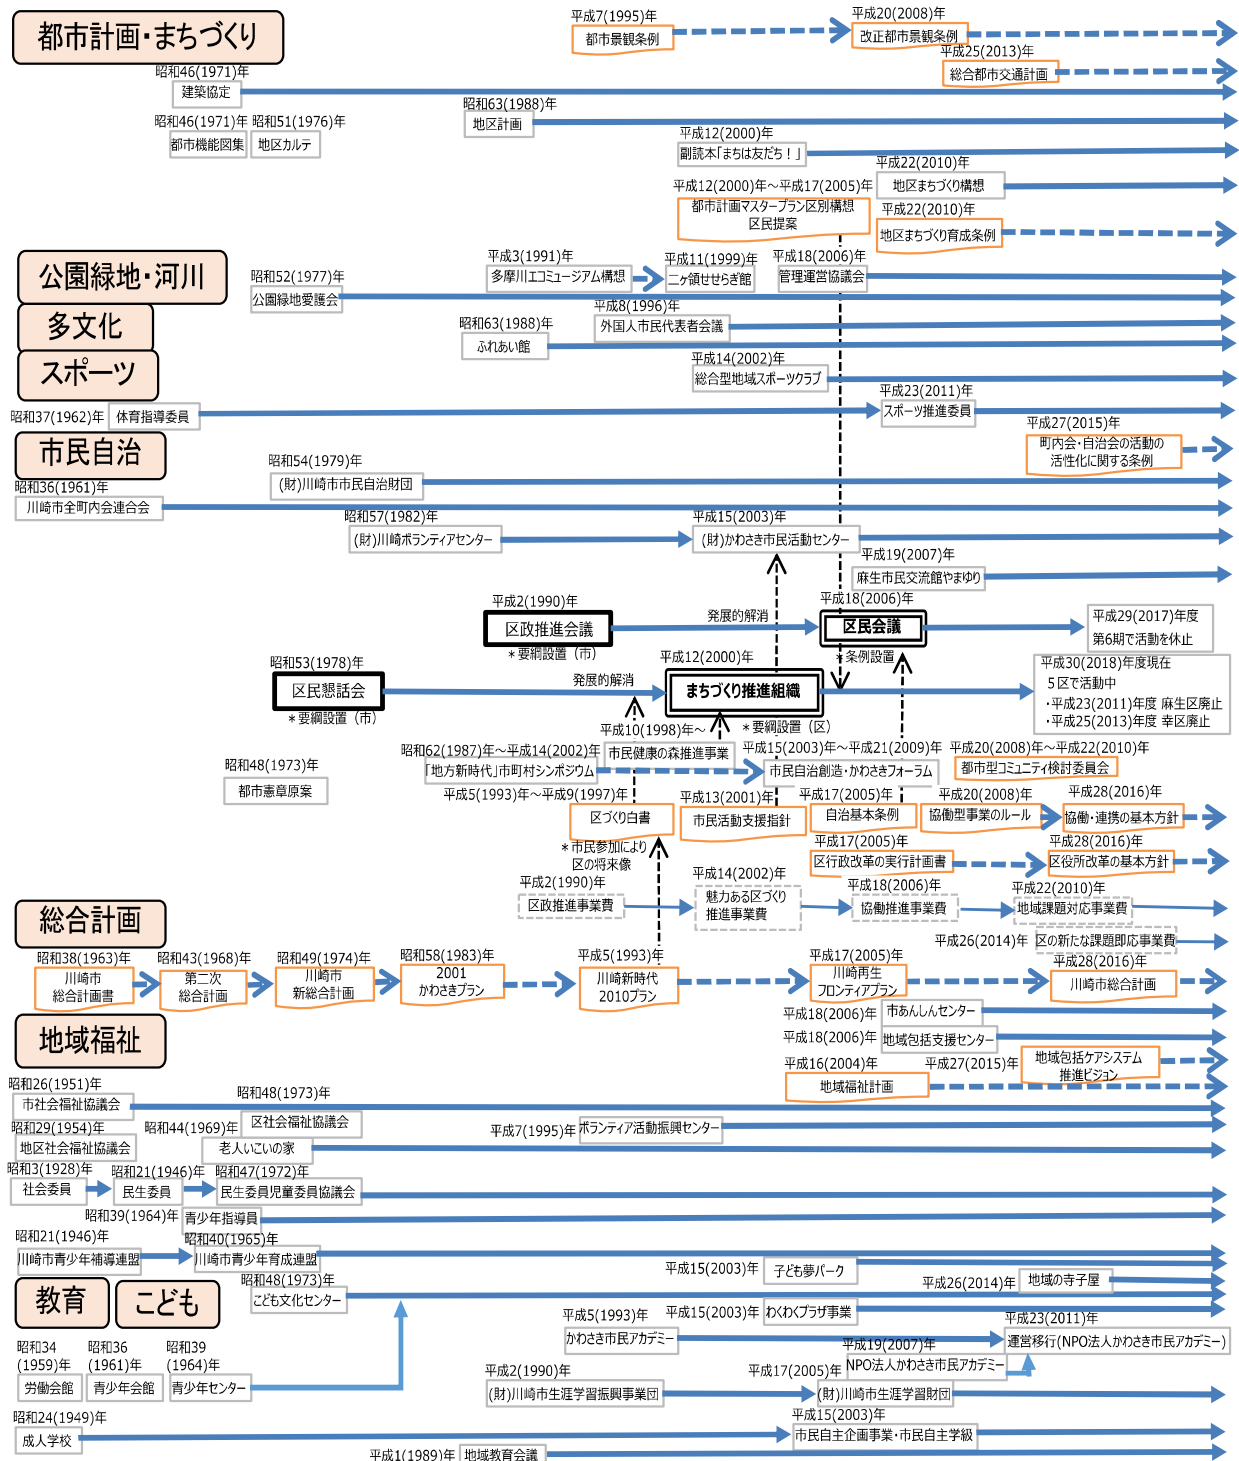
都市計画・まちづくり

平成7(1995)年
都市景観条例

平成20(2008)年
改正都市景観条例

平成25(2013)年
総合都市交通計画

昭和46(1971)年
建築協定

昭和63(1988)年
地区計画

昭和46(1971)年
都市機能図集

昭和51(1976)年
地区カルテ

平成12(2000)年
副読本「まちは友だち！」

平成22(2010)年
地区まちづくり構想

平成12(2000)年～平成17(2005)年
都市計画マスタープラン区別構想区民提案

平成22(2010)年
地区まちづくり育成条例

公園緑地・河川

多文化

スポーツ

昭和52(1977)年
公園緑地愛護会

平成3(1991)年
多摩川エコミュージアム構想

平成11(1999)年
二ヶ領せせらぎ館

平成18(2006)年
管理運営協議会

平成8(1996)年
外国人市民代表者会議

昭和63(1988)年
ふれあい館

平成14(2002)年
総合型地域スポーツクラブ

昭和37(1962)年
体育指導委員

平成23(2011)年
スポーツ推進委員

市民自治

平成27(2015)年
町内会・自治会の活動の活性化に関する条例

昭和54(1979)年
(財)川崎市市民自治財団

昭和36(1961)年
川崎市全町内会連合会

昭和57(1982)年
(財)川崎ボランティアセンター

平成15(2003)年
(財)かわさき市民活動センター

平成19(2007)年
麻生市民交流館やまゆり

平成2(1990)年
区政推進会議
＊要綱設置（市）

発展的解消

平成18(2006)年
区民会議
＊条例設置

平成29(2017)年度
第6期で活動を休止

昭和53(1978)年
区民懇話会
＊要綱設置（市）

発展的解消

平成12(2000)年
まちづくり推進組織
＊要綱設置（区）

平成30(2018)年度現在
5区で活動中
・平成23(2011)年 麻生区廃止
・平成25(2013)年度 幸区廃止

平成10(1998)年～

昭和62(1987)年～平成14(2002)年
「地方新時代」市町村シンポジウム

市民健康の森推進事業

平成15(2003)年～平成21(2009)年
市民自治創造・かわさきフォーラム

平成20(2008)年～平成22(2010)年
都市型コミュニティ検討委員会

昭和48(1973)年
都市憲章原案

平成5(1993)年～平成9(1997)年
区づくり白書
＊市民参加により区の将来像

平成13(2001)年
市民活動支援指針

平成17(2005)年
自治基本条例

平成20(2008)年
協働型事業のルール

平成28(2016)年
協働・連携の基本方針

平成17(2005)年
区行政改革の実行計画書

平成28(2016)年
区役所改革の基本方針

平成2(1990)年
区政推進事業費

平成14(2002)年
魅力ある区づくり推進事業費

平成18(2006)年
協働推進事業費

平成22(2010)年
地域課題対応事業費

平成26(2014)年
区の新たな課題即応事業費

総合計画

昭和38(1963)年
川崎市総合計画書

昭和43(1968)年
第二次総合計画

昭和49(1974)年
川崎市新総合計画

昭和58(1983)年
2001かわさきプラン

平成5(1993)年
川崎新時代2010プラン

平成17(2005)年
川崎再生フロンティアプラン

平成28(2016)年
川崎市総合計画

地域福祉

平成18(2006)年
市あんしんセンター

平成18(2006)年
地域包括支援センター

平成16(2004)年
地域福祉計画

平成27(2015)年
地域包括ケアシステム推進ビジョン

昭和26(1951)年
市社会福祉協議会

昭和48(1973)年

昭和29(1954)年
地区社会福祉協議会

昭和44(1969)年
区社会福祉協議会
老人いこいの家

平成7(1995)年
ボランティア活動振興センター

昭和3(1928)年
社会委員

昭和21(1946)年
民生委員

昭和47(1972)年
民生委員児童委員協議会

昭和39(1964)年
青少年指導員

昭和21(1946)年
川崎市青少年補導連盟

昭和40(1965)年
川崎市青少年育成連盟

教育

こども

平成15(2003)年
子ども夢パーク

昭和48(1973)年
こども文化センター

平成26(2014)年
地域の寺子屋

平成5(1993)年
かわさき市民アカデミー

平成15(2003)年
わくわくプラザ事業

平成23(2011)年
運営移行(NPO法人かわさき市民アカデミー)

昭和34(1959)年
労働会館

昭和36(1961)年
青少年会館

昭和39(1964)年
青少年センター

平成19(2007)年
NPO法人かわさき市民アカデミー

平成2(1990)年
(財)川崎市生涯学習振興事業団

平成17(2005)年
(財)川崎市生涯学習財団

昭和24(1949)年
成人学校

平成15(2003)年
市民自主企画事業・市民自主学級

平成1(1989)年
地域教育会議